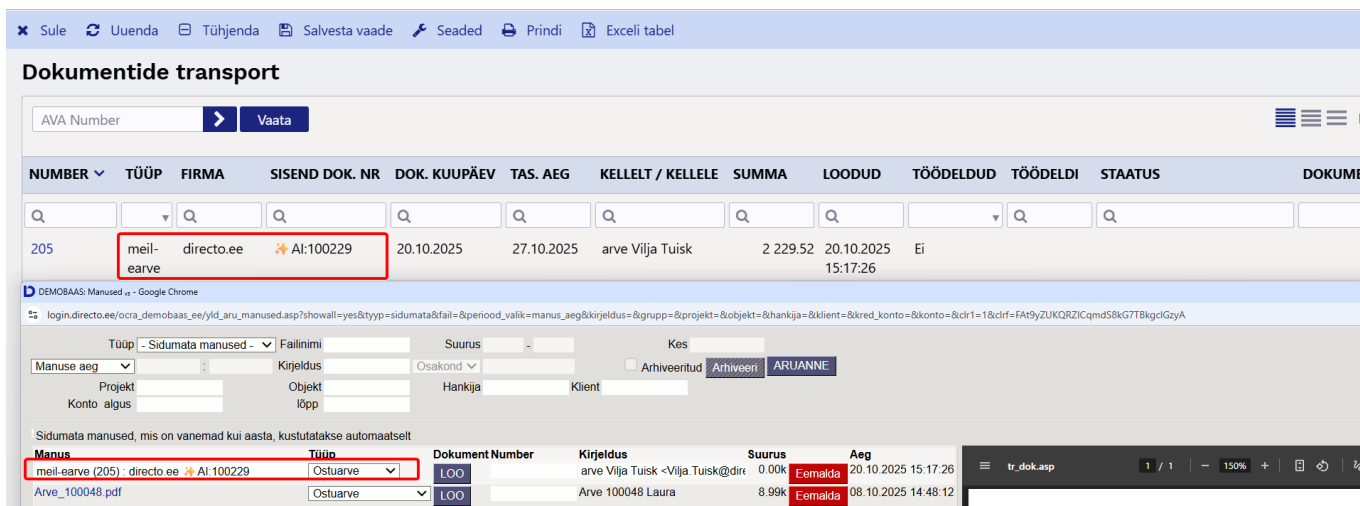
Sule  Uuenda  Tühjenda  Salvesta vaade  Seaded  Prindi  Exceli tabel

Dokumentide transport

AVA Number  Vaata

| NUMBER | TÜÜP | FIRMA | SISEND DOK. NR | DOK. KUUPÄEV | TAS. AEG | KELLELT / KELLELE | SUMMA | LOODUD | TÖÖDELDUD | TÖÖDELDI | STAATUS | DOKUME |
|---|---|---|---|---|---|---|---|---|---|---|---|---|
| 205 | meil-earve | directo.ee | AI:100229 | 20.10.2025 | 27.10.2025 | arve Vilja Tuisk | 2 229.52 | 20.10.2025 15:17:26 | Ei | | | |

DEMOBAAS: Manused - Google Chrome

login.directo.ee/ocra_demobaas_ee/yld_aru_manused.asp?showall=yes&tyyp=sidumata&fail=&periood_valik=manus_aeg&kirjeldus=&grupp=&projekt=&objekt=&hankija=&klient=&kred_konto=&konto=&clr1=1&clrf=FAt9yZUKQRZICqmdS8kG7TBkgclGzyA

Tüüp - Sidumata manused - Failinimi  Suurus -  Kes
Manuse aeg  :  Kirjeldus  Osakond  Arhiveeritud  Arhiveeri  ARUANNE
Projekt  Objekt  Hankija  Klient
Konto algus  lõpp

Sidumata manused, mis on vanemad kui aasta, kustutatakse automaatselt

| Manus | Tüüp | Dokument | Number | Kirjeldus | Suurus | | Aeg |
|---|---|---|---|---|---|---|---|
| meil-earve (205) : directo.ee AI:100229 | Ostuarve | LOO | | arve Vilja Tuisk <Vilja.Tuisk@dire | 0.00k | Eemalda | 20.10.2025 15:17:26 |
| Arve_100048.pdf | Ostuarve | LOO | | Arve 100048 Laura | 8.99k | Eemalda | 08.10.2025 14:48:12 |

tr_dok.asp  1 / 1  150%